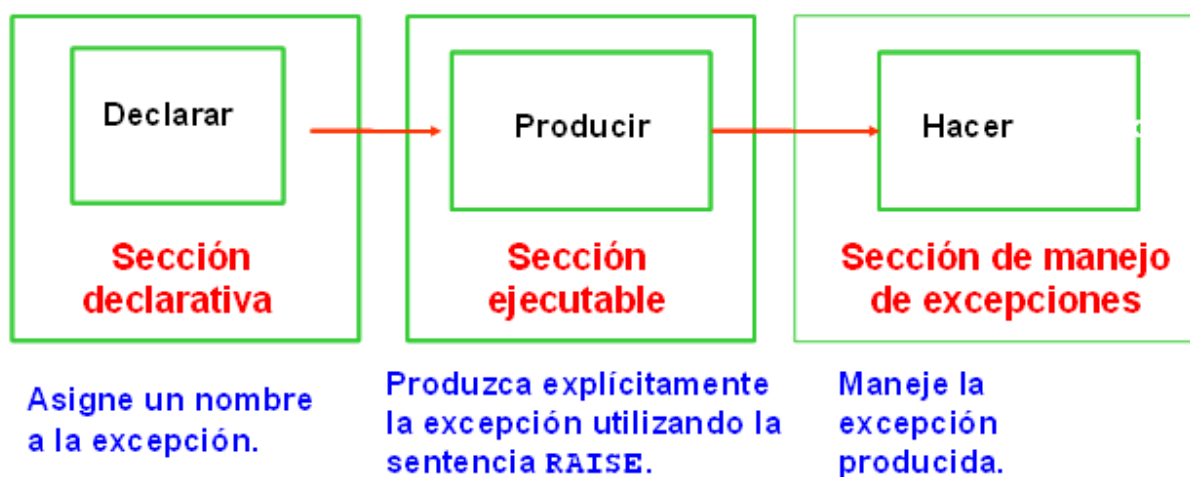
Declarar

Sección declarativa

Producir

Sección ejecutable

Hacer

Sección de manejo de excepciones

Asigne un nombre a la excepción.

Produzca explícitamente la excepción utilizando la sentencia RAISE.

Maneje la excepción producida.